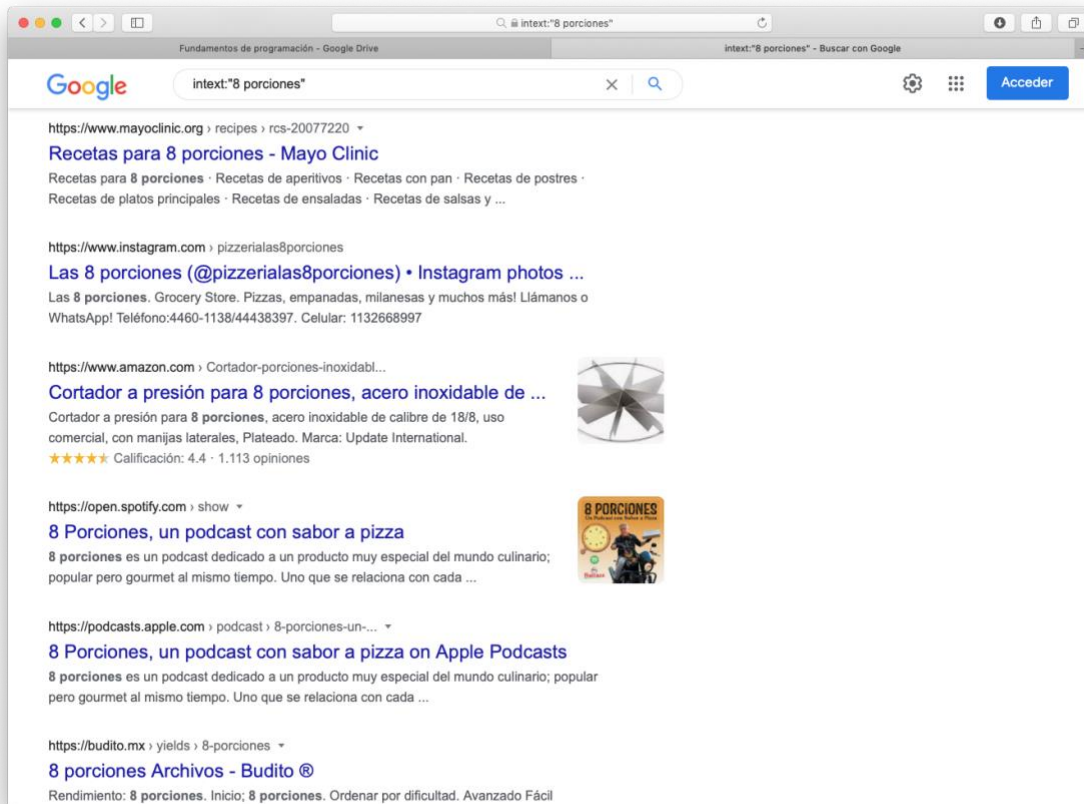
intext:"8 porciones"

Fundamentos de programación - Google Drive

intext:"8 porciones" - Buscar con Google

Google

intext:"8 porciones"

Acceder

https://www.mayoclinic.org › recipes › rcs-20077220

Recetas para 8 porciones - Mayo Clinic

Recetas para 8 porciones · Recetas de aperitivos · Recetas con pan · Recetas de postres · Recetas de platos principales · Recetas de ensaladas · Recetas de salsas y ...

https://www.instagram.com › pizzerialas8porciones

Las 8 porciones (@pizzerialas8porciones) • Instagram photos ...

Las 8 porciones. Grocery Store. Pizzas, empanadas, milanesas y muchos más! Llámanos o WhatsApp! Teléfono:4460-1138/44438397. Celular: 1132668997

https://www.amazon.com › Cortador-porciones-inoxidabl...

Cortador a presión para 8 porciones, acero inoxidable de ...

Cortador a presión para 8 porciones, acero inoxidable de calibre de 18/8, uso comercial, con manijas laterales, Plateado. Marca: Update International.

★★★★★ Calificación: 4.4 · 1.113 opiniones

https://open.spotify.com › show

8 Porciones, un podcast con sabor a pizza

8 porciones es un podcast dedicado a un producto muy especial del mundo culinario; popular pero gourmet al mismo tiempo. Uno que se relaciona con cada ...

8 PORCIONES

https://podcasts.apple.com › podcast › 8-porciones-un-...

8 Porciones, un podcast con sabor a pizza on Apple Podcasts

8 porciones es un podcast dedicado a un producto muy especial del mundo culinario; popular pero gourmet al mismo tiempo. Uno que se relaciona con cada ...

https://budito.mx › yields › 8-porciones

8 porciones Archivos - Budito ®

Rendimiento: 8 porciones. Inicio; 8 porciones. Ordenar por dificultad. Avanzado Fácil